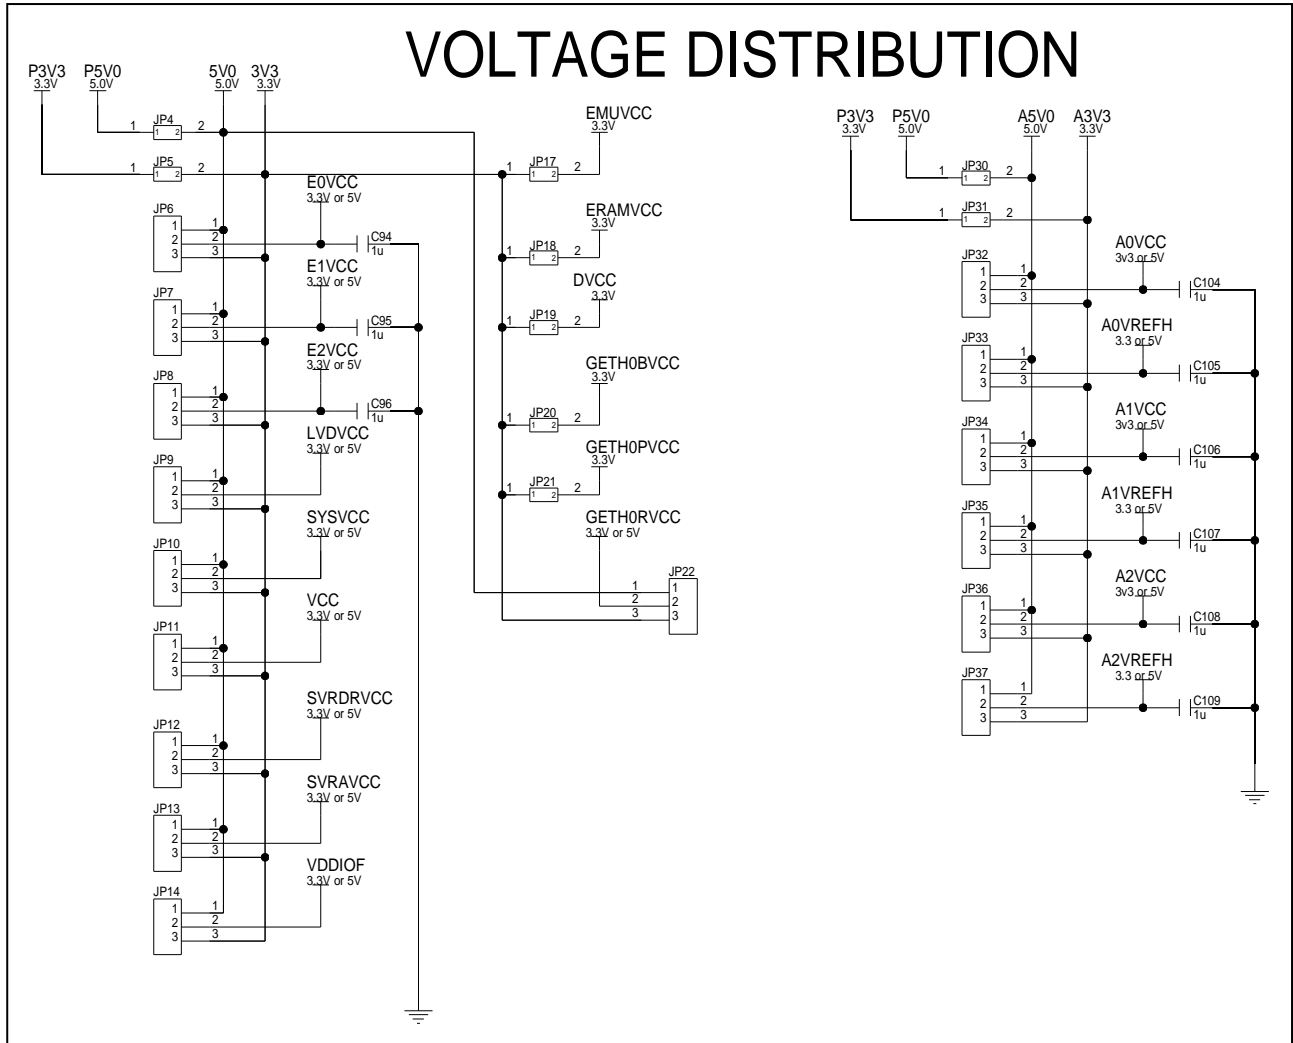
VOLTAGE DISTRIBUTION

P3V3 3.3V
P5V0 5.0V
5V0 5.0V
3V3 3.3V

JP4 1 2 1 2
JP5 1 2 1 2

EMUVCC 3.3V
JP17 1 1 2 2

E0VCC 3.3V or 5V
JP6 1 2 3 1 2 3
C94 1u

ERAMVCC 3.3V
JP18 1 1 2 2

E1VCC 3.3V or 5V
JP7 1 2 3 1 2 3
C95 1u

DVCC 3.3V
JP19 1 1 2 2

E2VCC 3.3V or 5V
JP8 1 2 3 1 2 3
C96 1u

GETH0BVCC 3.3V
JP20 1 1 2 2

LVDVCC 3.3V or 5V
JP9 1 2 3 1 2 3

GETH0PVCC 3.3V
JP21 1 1 2 2

SYSVCC 3.3V or 5V
JP10 1 2 3 1 2 3

GETH0RVCC 3.3V or 5V
JP22 1 2 3 1 2 3

VCC 3.3V or 5V
JP11 1 2 3 1 2 3

SVRDRVCC 3.3V or 5V
JP12 1 2 3 1 2 3

SVRAVCC 3.3V or 5V
JP13 1 2 3 1 2 3

VDDIOF 3.3V or 5V
JP14 1 2 3 1 2 3

P3V3 3.3V
P5V0 5.0V
A5V0 5.0V
A3V3 3.3V

JP30 1 1 2 2
JP31 1 1 2 2

A0VCC 3v3 or 5V
JP32 1 2 3 1 2 3
C104 1u

A0VREFH 3.3 or 5V
JP33 1 2 3 1 2 3
C105 1u

A1VCC 3v3 or 5V
JP34 1 2 3 1 2 3
C106 1u

A1VREFH 3.3 or 5V
JP35 1 2 3 1 2 3
C107 1u

A2VCC 3v3 or 5V
JP36 1 2 3 1 2 3
C108 1u

A2VREFH 3.3 or 5V
JP37 1 2 3 1 2 3
C109 1u